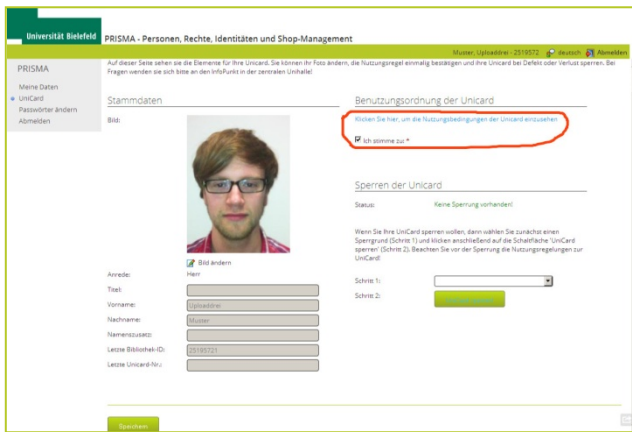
Universität Bielefeld

PRISMA - Personen, Rechte, Identitäten und Shop-Management

Muster, Uploaddrer - 2519572 deutsch Abmelden

PRISMA

Meine Daten
UniCard
Passwörter ändern
Abmelden

Auf dieser Seite sehen sie die Elemente für Ihre Unicard. Sie können ihr Foto ändern, die Nutzungsregel einmalig bestätigen und Ihre Unicard bei Defekt oder Verlust sperren. Bei Fragen wenden sie sich bitte an den InfoPunkt in der zentralen Unihalle!

Stammdaten

Bild:

Bild ändern

Anrede: Herr

Titel:

Vorname: Uploaddrer

Nachname: Muster

Namenszusatz:

Letzte Bibliothek-ID: 25195721

Letzte Unicard-Nr.:

Speichern

Benutzungsordnung der Unicard

Klicken Sie hier, um die Nutzungsbedingungen der Unicard einzusehen

Ich stimme zu *

Sperren der Unicard

Status: Keine Sperrung vorhanden!

Wenn Sie Ihre UniCard sperren wollen, dann wählen Sie zunächst einen Sperrgrund (Schritt 1) und klicken anschließend auf die Schaltfläche 'UniCard sperren' (Schritt 2). Beachten Sie vor der Sperrung die Nutzungsregelungen zur UniCard!

Schritt 1:

Schritt 2: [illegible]